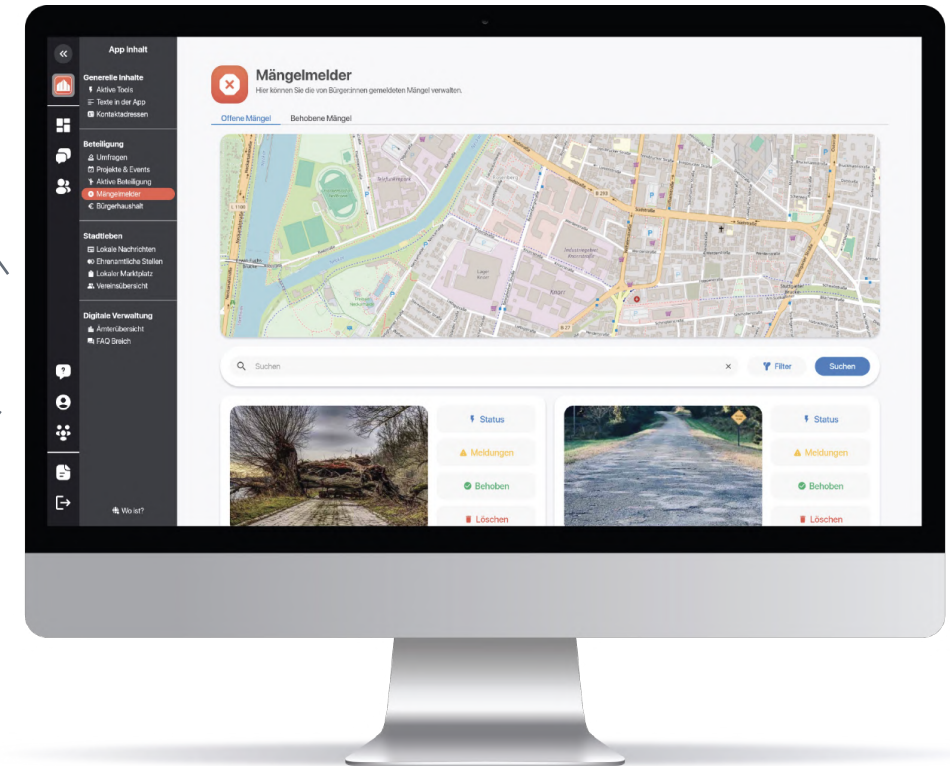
App Inhalt

Generelle Inhalte
Aktive Tools
Texte in der App
Kontaktadressen

Beteiligung
Umfragen
Projekte & Events
Aktive Beteiligung
Mängelmelder
Bürgerhaushalt

Stadtleben
Lokale Nachrichten
Ehrenamtliche Stellen
Lokaler Marktplatz
Vereinsübersicht

Digitale Verwaltung
Ämterübersicht
FAQ Breich

Wo ist?

Mängelmelder
Hier können Sie die von Bürger:innen gemeldeten Mängel verwalten.

Offene Mängel
Behobene Mängel

Suchen
Filter
Suchen

Status
Meldungen
Behoben
Löschen

Status
Meldungen
Behoben
Löschen